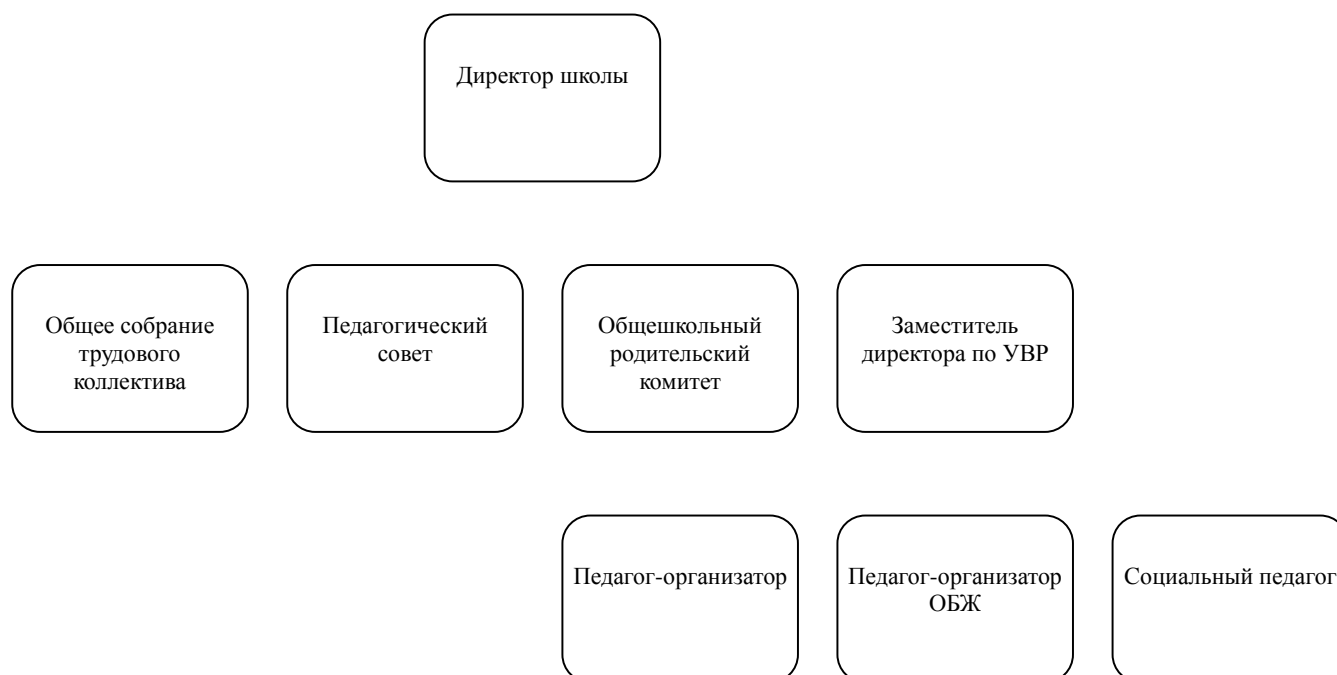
Директор школы

Общее собрание трудового коллектива

Педагогический совет

Общешкольный родительский комитет

Заместитель директора по УВР

Педагог-организатор

Педагог-организатор ОБЖ

Социальный педагог